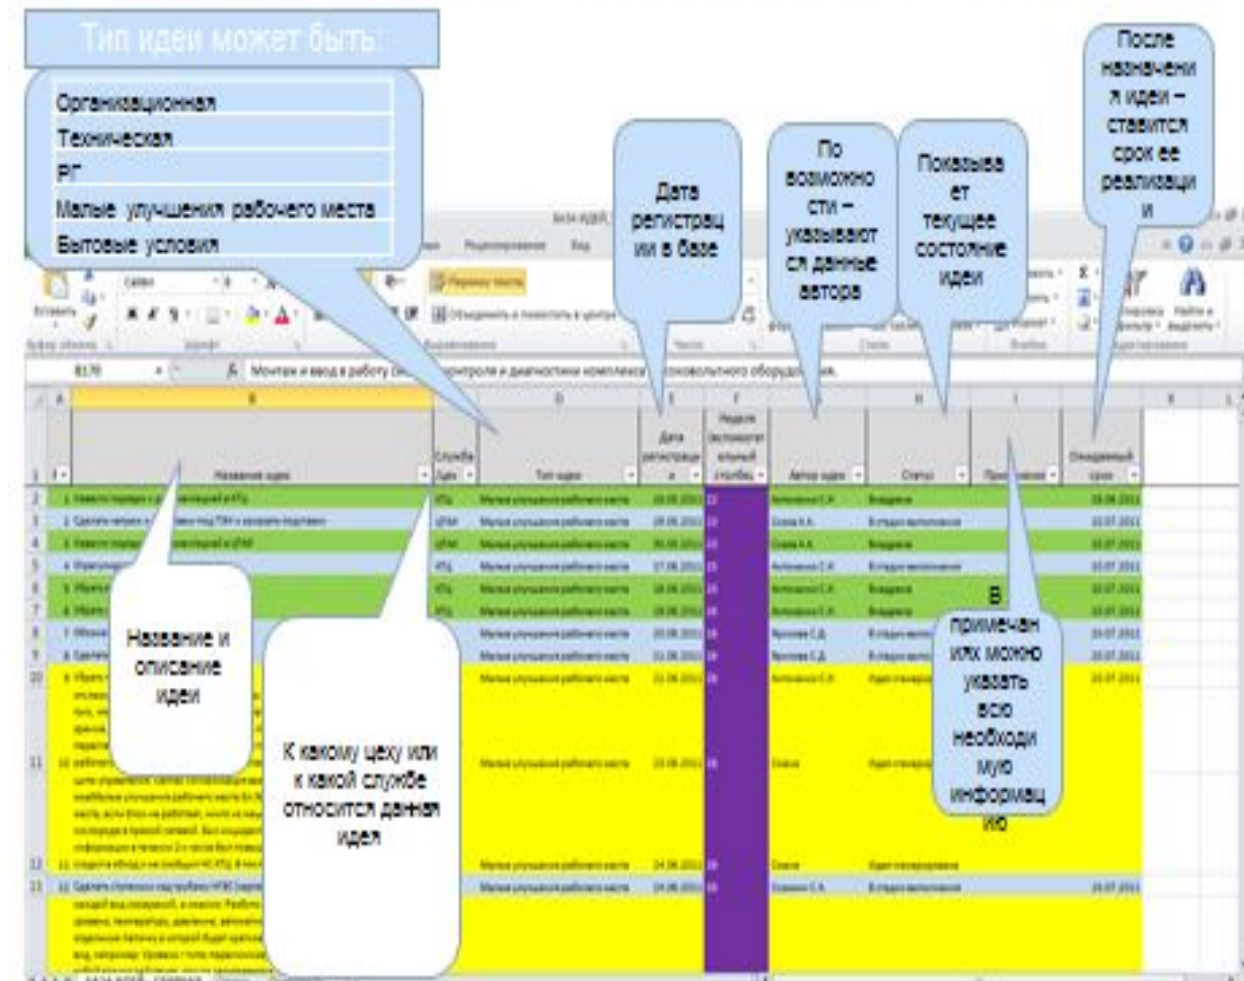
Тип идеи может быть:

Организационная
Техническая
РГ
Малые улучшения рабочего места
Бытовые условия

Дата регистрации в базе

По возможности – указываются данные автора

Показывает текущее состояние идеи

После назначения идеи – ставится срок ее реализации

Монтаж и ввод в работу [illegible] контроля и диагностики комплекса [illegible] оборудования.

| | B | C | D | E | F | G | H | I | J |
|---|---|---|---|---|---|---|---|---|---|
| 1 | Название идеи | Служба | Тип идеи | Дата регистрации | Неделя | Автор идеи | Статус | Примечание | Ожидаемый срок |

Название и описание идеи

К какому цеху или к какой службе относится данная идея

В примечаниях можно указать всю необходимую информацию